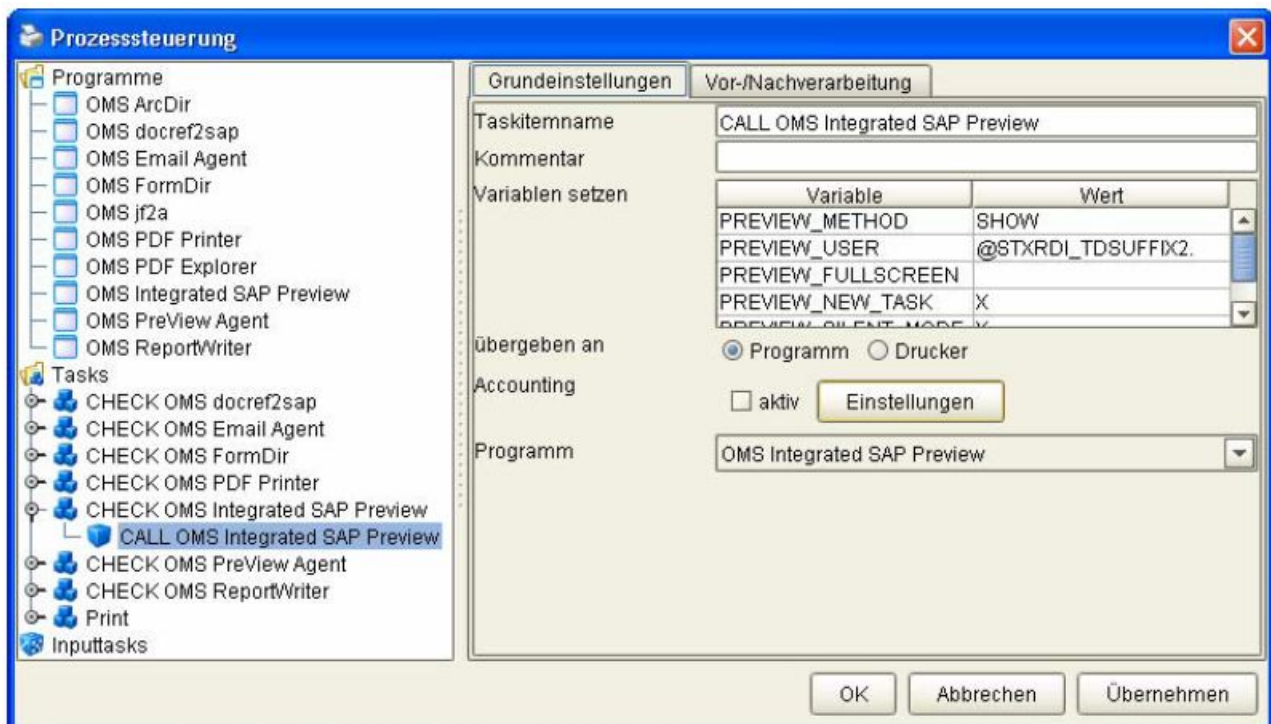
Prozesssteuerung

Programme
OMS ArcDir
OMS docref2sap
OMS Email Agent
OMS FormDir
OMS jf2a
OMS PDF Printer
OMS PDF Explorer
OMS Integrated SAP Preview
OMS PreView Agent
OMS ReportWriter
Tasks
CHECK OMS docref2sap
CHECK OMS Email Agent
CHECK OMS FormDir
CHECK OMS PDF Printer
CHECK OMS Integrated SAP Preview
CALL OMS Integrated SAP Preview
CHECK OMS PreView Agent
CHECK OMS ReportWriter
Print
Inputtasks

Grundeinstellungen | Vor-/Nachverarbeitung

Taskitemname: CALL OMS Integrated SAP Preview
Kommentar
Variablen setzen

| Variable | Wert |
|---|---|
| PREVIEW_METHOD | SHOW |
| PREVIEW_USER | @STXRDI_TDSUFFIX2. |
| PREVIEW_FULLSCREEN | |
| PREVIEW_NEW_TASK | X |
| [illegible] | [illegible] |

übergeben an: Programm Drucker
Accounting: aktiv Einstellungen
Programm: OMS Integrated SAP Preview

OK Abbrechen Übernehmen